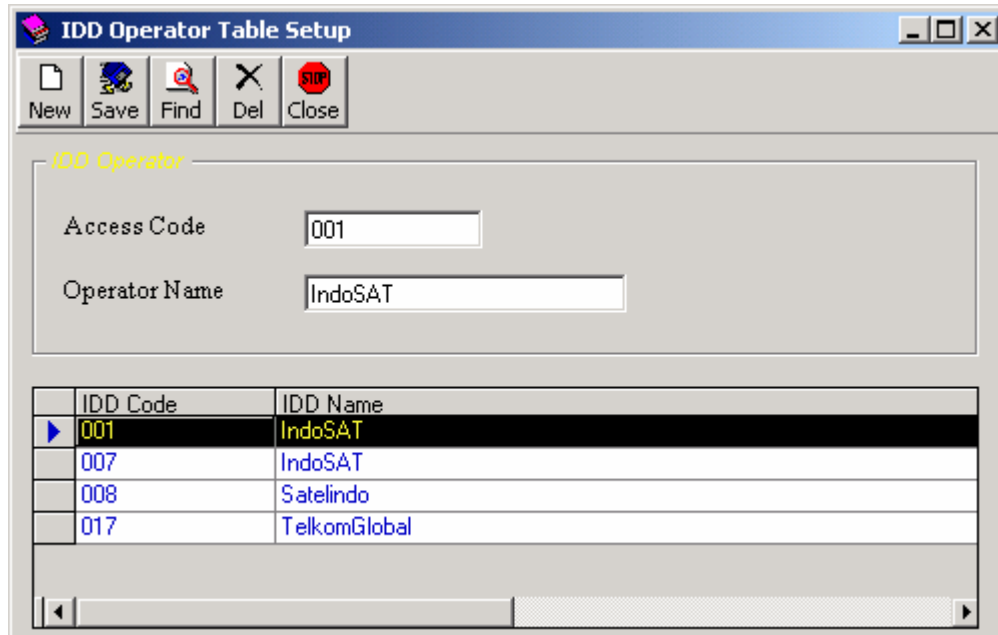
IDD Operator Table Setup

New Save Find Del Close

IDD Operator

Access Code 001

Operator Name IndoSAT

| IDD Code | IDD Name |
|---|---|
| 001 | IndoSAT |
| 007 | IndoSAT |
| 008 | Satelindo |
| 017 | TelkomGlobal |